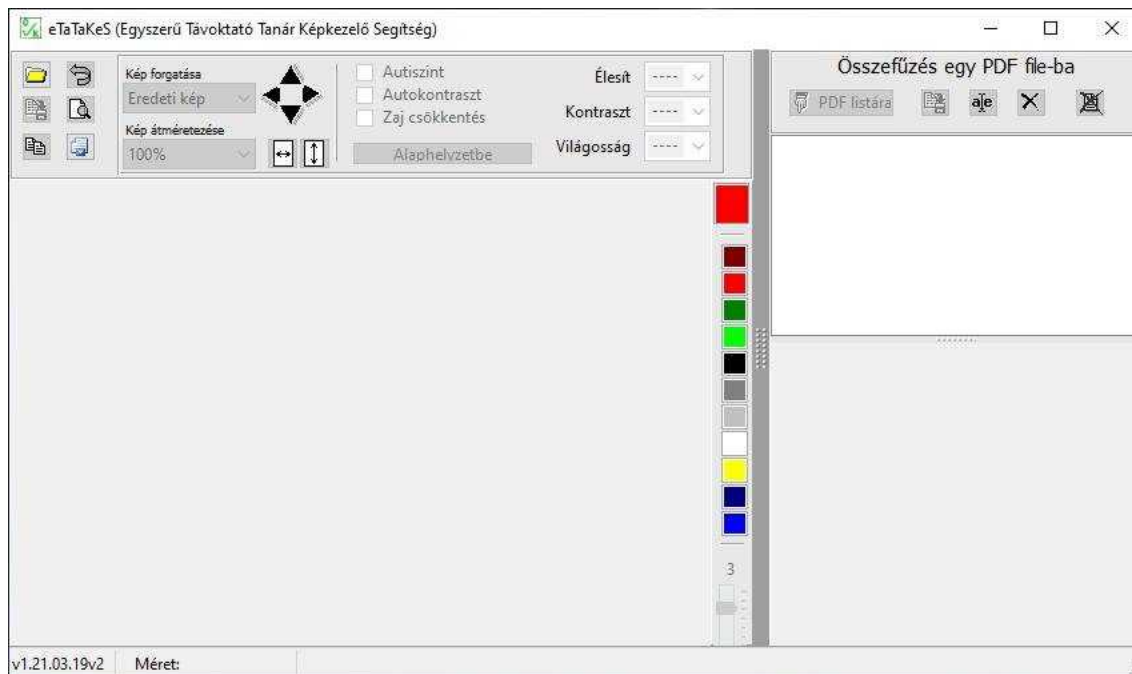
eTaTaKeS (Egyszerű Távoktató Tanár Képkezelő Segítség)

Kép forgatása
Eredeti kép
Kép átméretezése
100%

Autiszint
Autokontraszt
Zaj csökkentés
Alaphelyzetbe

Élesít ----
Kontraszt ----
Világosság ----

Összefűzés egy PDF file-ba
PDF listára

3

v1.21.03.19v2 Méret: